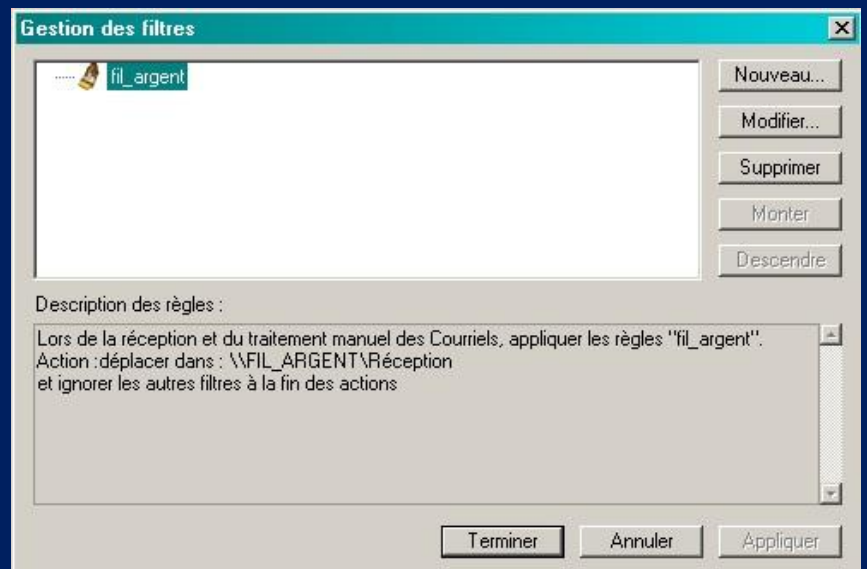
Gestion des filtres

fil_argent

Nouveau...

Modifier...

Supprimer

Monter

Descendre

Description des règles :

Lors de la réception et du traitement manuel des Courriels, appliquer les règles "fil_argent".
Action :déplacer dans : \\FIL_ARGENT\Réception
et ignorer les autres filtres à la fin des actions

Terminer

Annuler

Appliquer